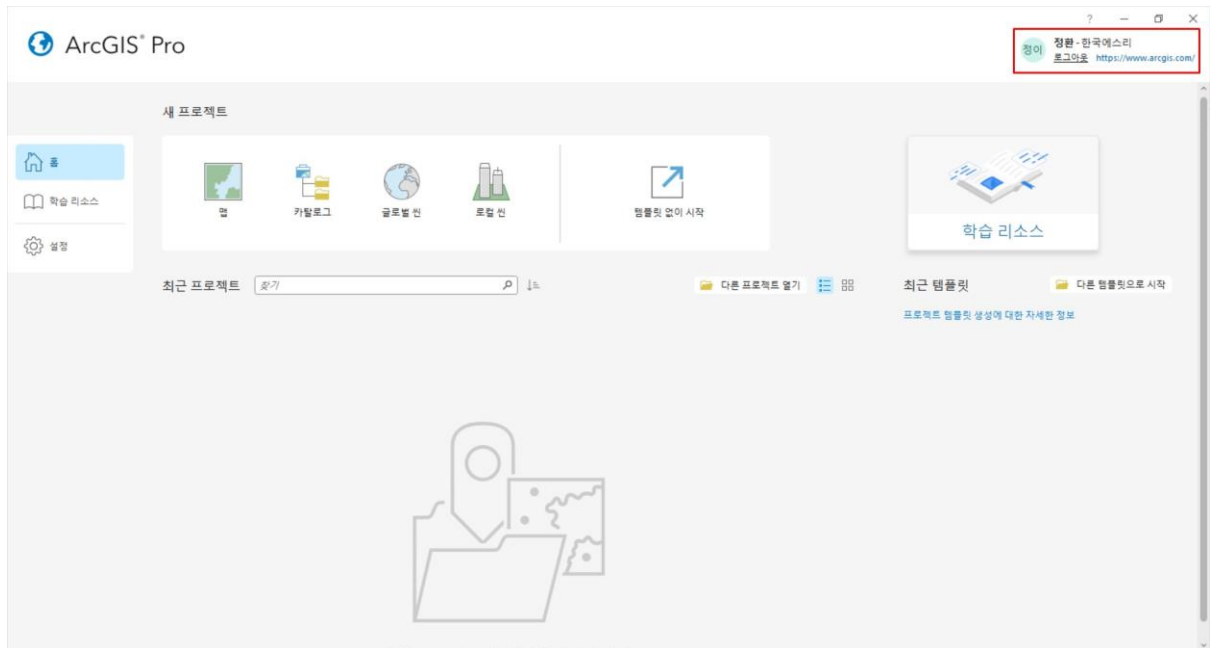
ArcGIS® Pro

?

정이 정환 - 한국에스리
로그아웃 https://www.arcgis.com/

홈
학습 리소스
설정

새 프로젝트

맵
카탈로그
글로벌 씬
로컬 씬
템플릿 없이 시작

학습 리소스

최근 프로젝트 찾기

다른 프로젝트 열기

최근 템플릿

다른 템플릿으로 시작

프로젝트 템플릿 생성에 대한 자세한 정보